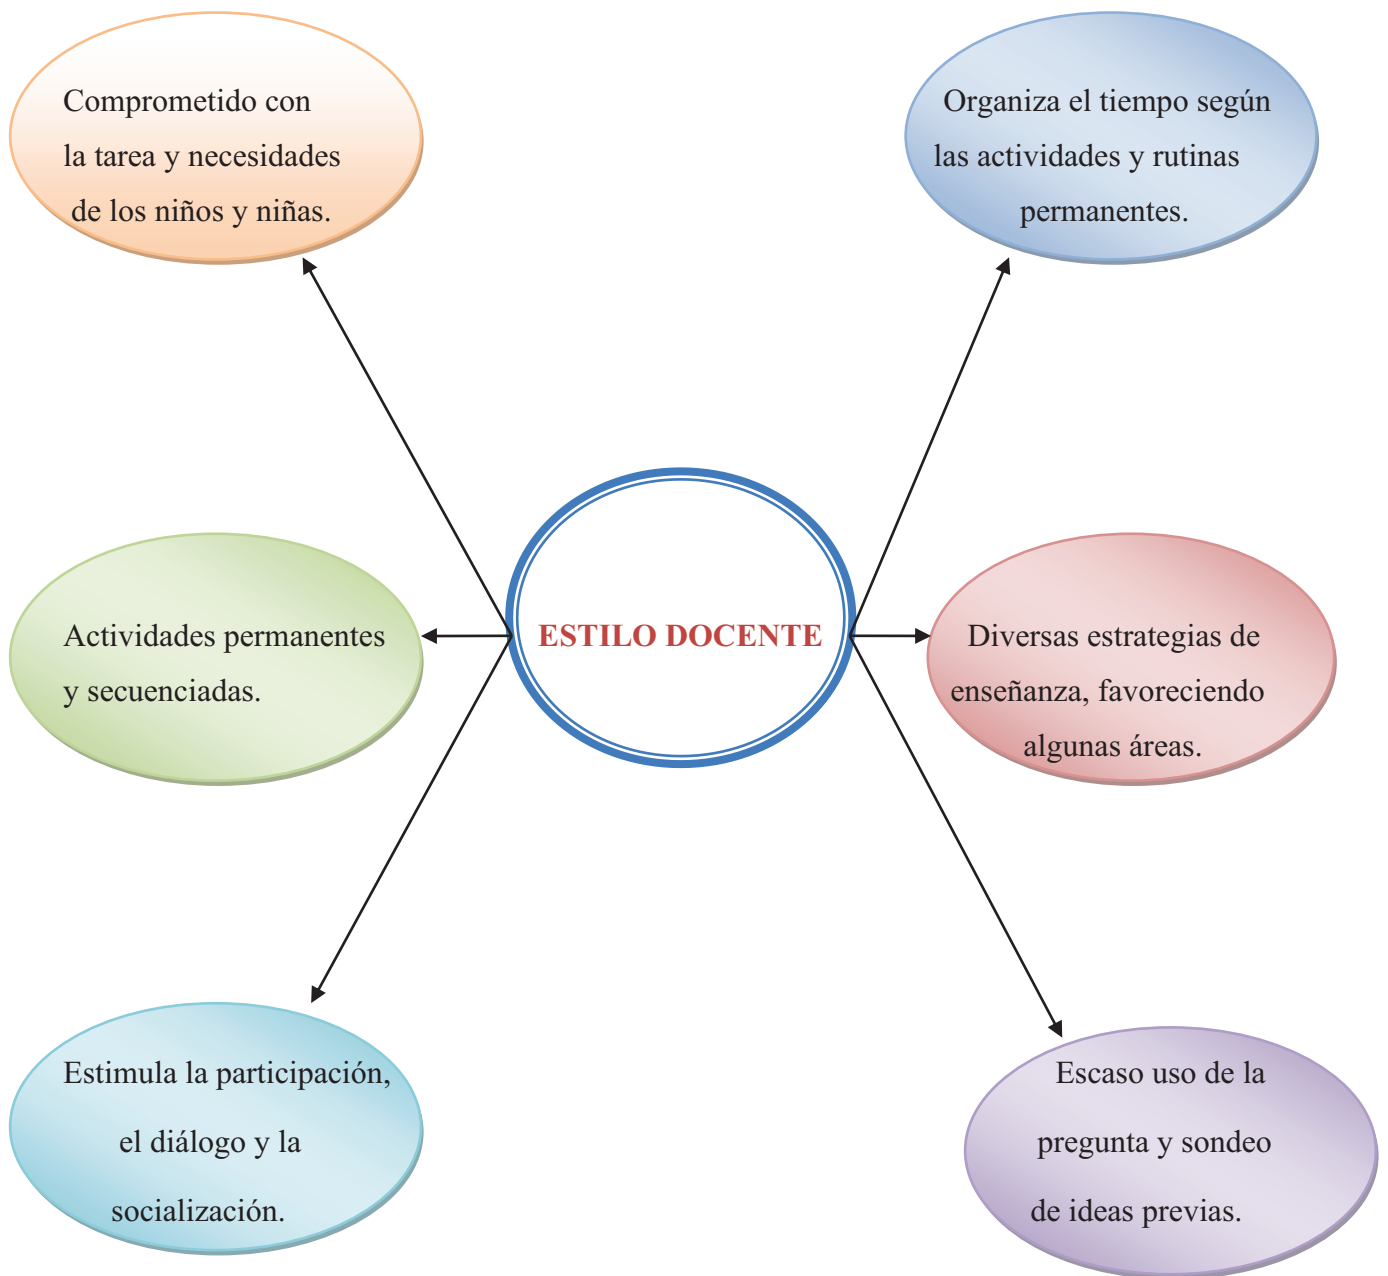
Comprometido con la tarea y necesidades de los niños y niñas.

Organiza el tiempo según las actividades y rutinas permanentes.

Actividades permanentes y secuenciadas.

ESTILO DOCENTE

Diversas estrategias de enseñanza, favoreciendo algunas áreas.

Estimula la participación, el diálogo y la socialización.

Escaso uso de la pregunta y sondeo de ideas previas.